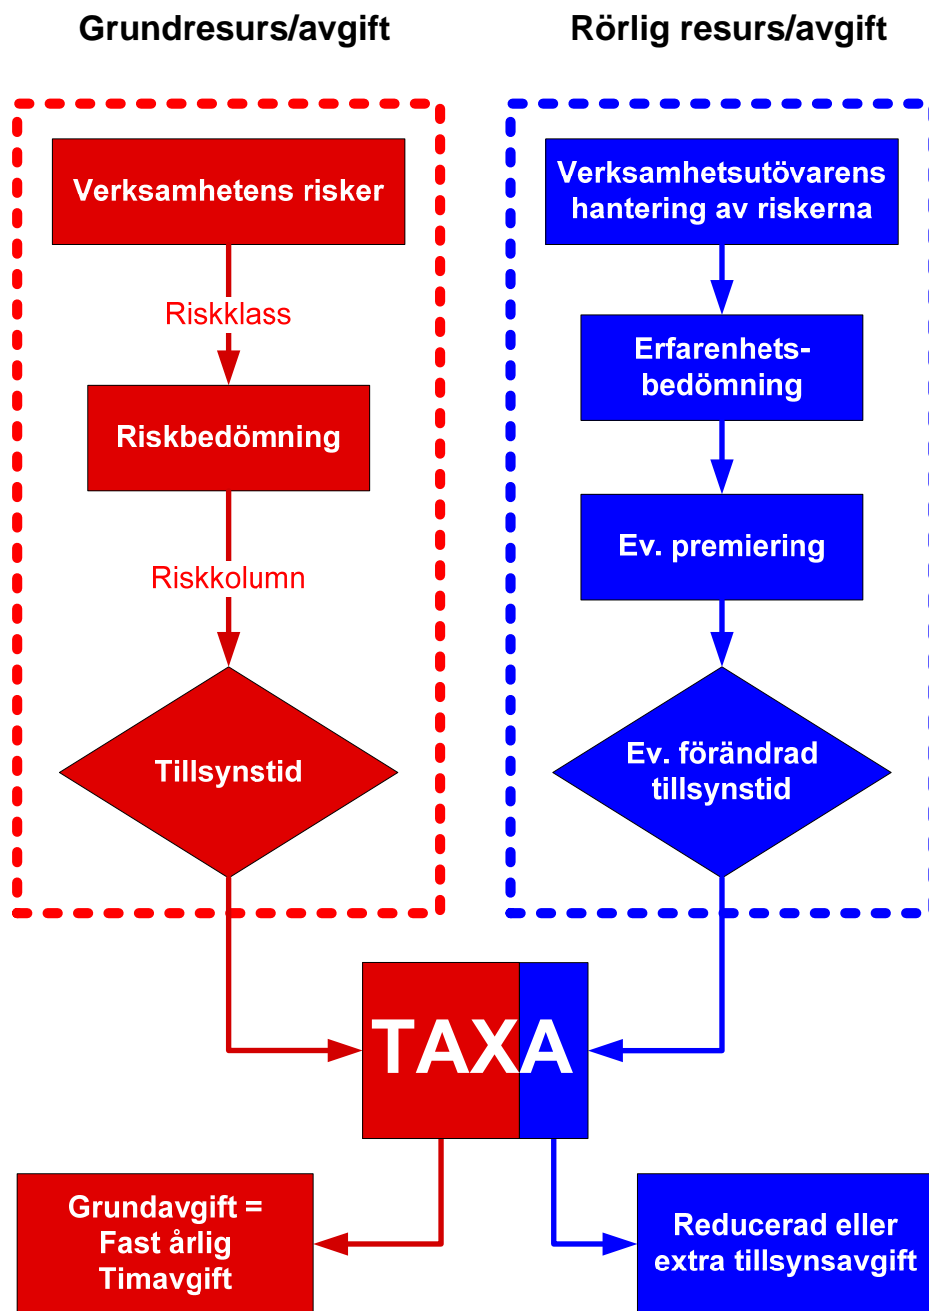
Grundresurs/avgift

Rörlig resurs/avgift

Verksamhetens risker

Riskklass

Riskbedömning

Riskkolumn

Tillsynstid

Verksamhetsutövarens hantering av riskerna

Erfarenhetsbedömning

Ev. premiering

Ev. förändrad tillsynstid

TAXA

Grundavgift = Fast årlig Timavgift

Reducerad eller extra tillsynsavgift